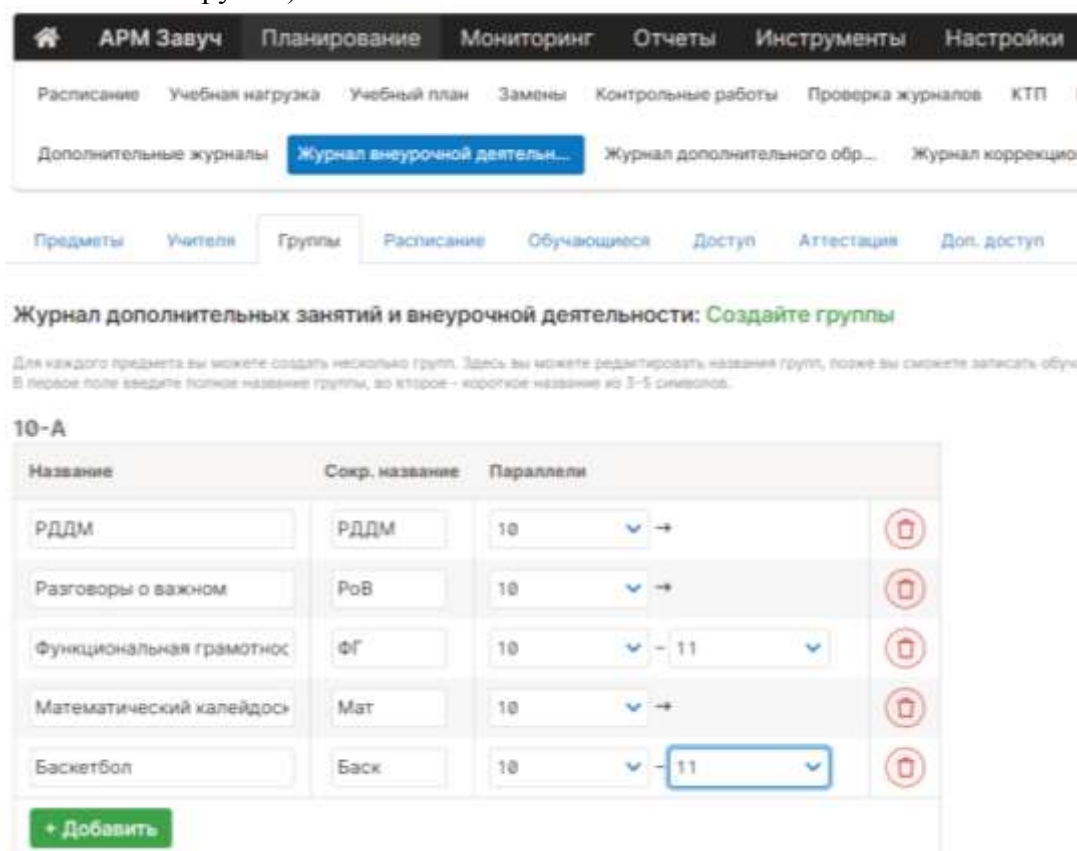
АРМ Завуч Планирование Мониторинг Отчеты Инструменты Настройки

Расписание Учебная нагрузка Учебный план Замены Контрольные работы Проверка журналов КТП

Дополнительные журналы Журнал внеурочной деятельн... Журнал дополнительного обр... Журнал коррекцио

Предметы Учителя Группы Расписание Обучающиеся Доступ Аттестация Доп. доступ

Журнал дополнительных занятий и внеурочной деятельности: Создайте группы

Для каждого предмета вы можете создать несколько групп. Здесь вы можете редактировать названия групп, позже вы сможете записать обуч
В первое поле введите полное название группы, во второе – короткое название из 3-5 символов.

10-А

| Название | Сокр. название | Параллели |
|---|---|---|
| РДДМ | РДДМ | 10 → |
| Разговоры о важном | РоВ | 10 → |
| Функциональная грамотнос | ФГ | 10 – 11 |
| Математический калейдосн | Мат | 10 → |
| Баскетбол | Баск | 10 – 11 |

+ Добавить